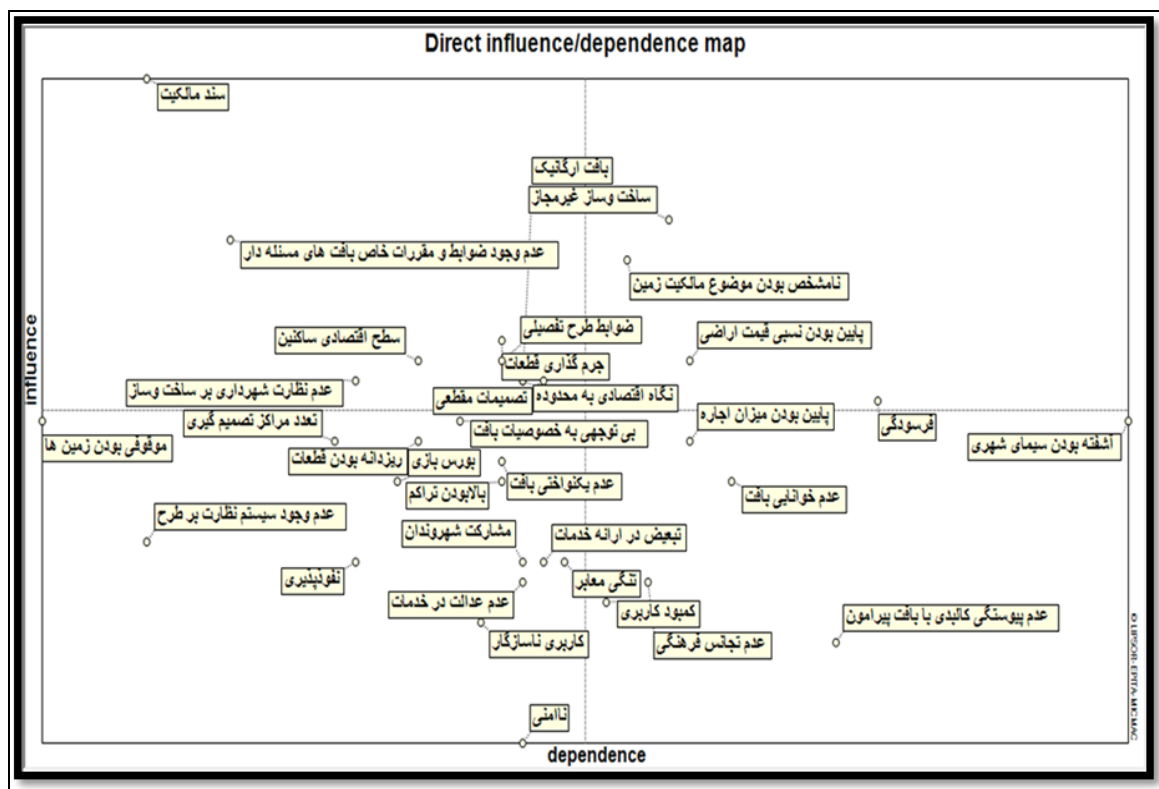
Direct influence/dependence map

سند مالکیت

بافت ارگانیک

ساخت وساز غیرمجاز

عدم وجود ضوابط و مقررات خاص بافت های مسئله دار

نامشخص بودن موضوع مالکیت زمین

ضوابط طرح تفصیلی

سطح اقتصادی ساکنین

پایین بودن نسبی قیمت اراضی

جرم گذاری قطعات

عدم نظارت شهرداری بر ساخت وساز

نگاه اقتصادی به محدوده

تصمیمات مقطعی

پایین بودن میزان اجاره

فرسودگی

تعدد مراکز تصمیم گیری

بی توجهی به خصوصیات بافت

موقوفی بودن زمین ها

آشفته بودن سیمای شهری

بورس بازی

ریزدانه بودن قطعات

عدم یکنواختی بافت

بالابودن تراکم

عدم خوانایی بافت

عدم وجود سیستم نظارت بر طرح

مشارکت شهروندان

تبعیض در ارائه خدمات

نفوذپذیری

تنگی معابر

عدم عدالت در خدمات

کمبود کاربری

عدم پیوستگی کالبدی با بافت پیرامون

کاربری ناسازگار

عدم تجانس فرهنگی

ناامنی

influence

dependence

© LIPSOR-EPITA-MICMAC